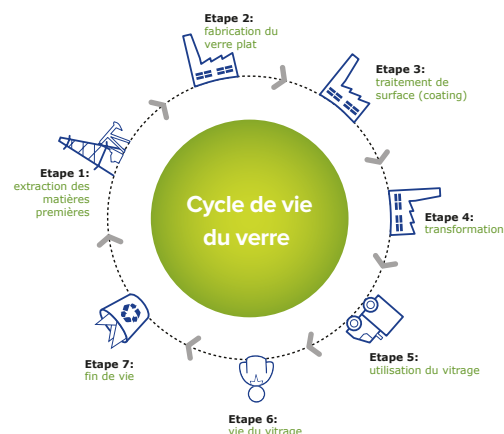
Cycle de vie du verre

Etape 1:
extraction des matières premières

Etape 2:
fabrication du verre plat

Etape 3:
traitement de surface (coating)

Etape 4:
transformation

Etape 5:
utilisation du vitrage

Etape 6:
vie du vitrage

Etape 7:
fin de vie